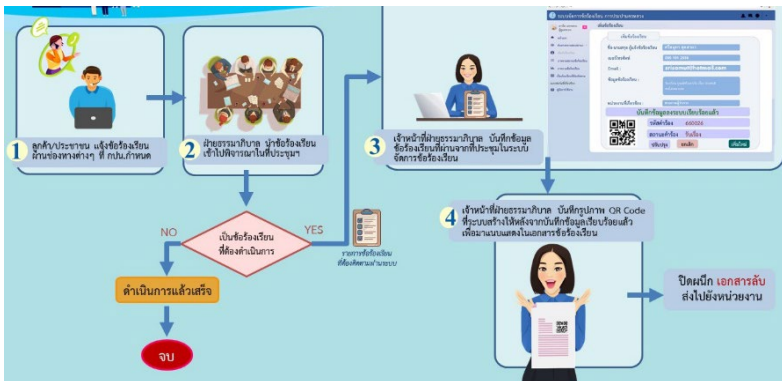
1 ลูกค้า/ประชาชน แจ้งข้อร้องเรียนผ่านช่องทางต่างๆ ที่ กปน.กำหนด

2 ฝ่ายธรรมาภิบาล นำข้อร้องเรียนเข้าไปพิจารณาในที่ประชุมฯ

เป็นข้อร้องเรียนที่ต้องดำเนินการ

NO

YES

รายการข้อร้องเรียนที่ต้องติดตามผ่านระบบ

ดำเนินการแล้วเสร็จ

จบ

3 เจ้าหน้าที่ฝ่ายธรรมาภิบาล บันทึกข้อมูลข้อร้องเรียนที่ผ่านจากที่ประชุมในระบบจัดการข้อร้องเรียน

ระบบจัดการข้อร้องเรียน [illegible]

เพิ่มข้อร้องเรียน

ชื่อ-นามสกุล ผู้แจ้งข้อร้องเรียน

เบอร์โทรศัพท์

อีเมล์

ข้อมูลข้อร้องเรียน

หน่วยงานที่เกี่ยวข้อง

บันทึกข้อมูลลงระบบเรียบร้อยแล้ว

รหัสข้อร้อง 600026

สถานะข้อร้อง รับเรื่อง

ปรับปรุง

ยกเลิก

4 เจ้าหน้าที่ฝ่ายธรรมาภิบาล บันทึกรูปภาพ QR Code ที่ระบบสร้างให้หลังจากบันทึกข้อมูลเรียบร้อยแล้ว เพื่อนำมาแนบแสดงในเอกสารข้อร้องเรียน

ปิดผนึก เอกสารลับ ส่งไปยังหน่วยงาน